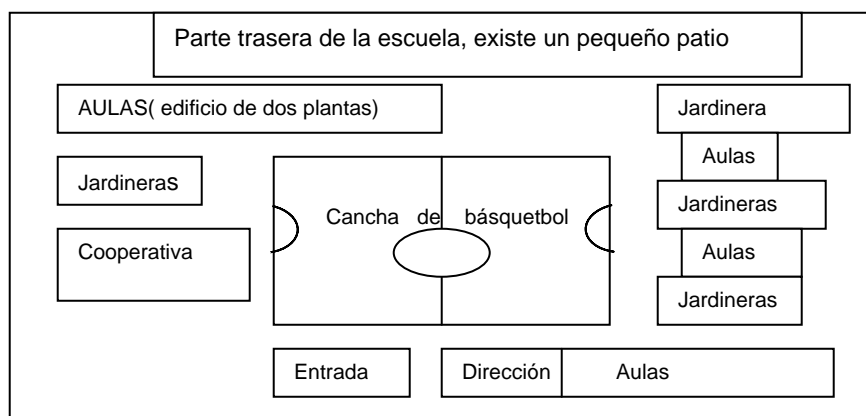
Parte trasera de la escuela, existe un pequeño patio

AULAS( edificio de dos plantas)

Jardinera

Aulas

Jardineras

Jardineras

Cancha de básquetbol

Cooperativa

Aulas

Jardineras

Entrada

Dirección

Aulas